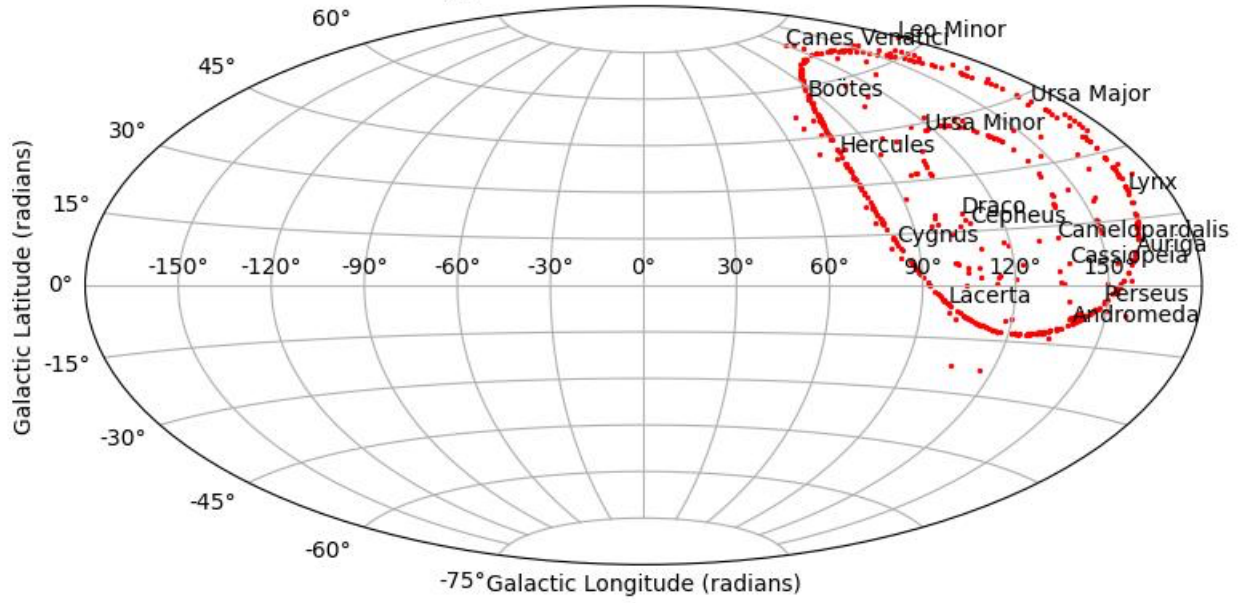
60°
45°
30°
15°
0°
-15°
-30°
-45°
-60°
-75°

-150° -120° -90° -60° -30° 0° 30° 60° 90° 120° 150°

Canes Venatici
Leo Minor
Boötes
Ursa Major
Ursa Minor
Hercules
Lynx
Draco
Cepheus
Camelopardalis
Cygnus
Auriga
Cassiopeia
Lacerta
Perseus
Andromeda

Galactic Latitude (radians)
Galactic Longitude (radians)